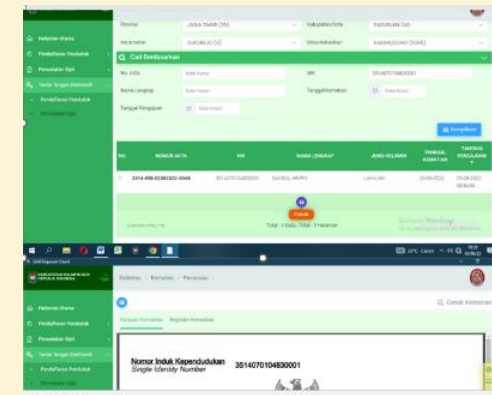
Provinsi JAWA TIMUR (35)
Kabupaten/Kota PASURUAN (14)
Kecamatan SUKOREJO (12)
Desa/Kelurahan KARANGSONO (2008)

Halaman Utama
Pendaftaran Penduduk
Pencatatan Sipil
Tanda Tangan Elektronik
Pendaftaran Penduduk
Pencatatan Sipil

Cari Berdasarkan
No. Akta
NIK 3514070104800001
Nama Lengkap
Tanggal Kematian
Tanggal Pengajuan

Tampilkan

| NO. | NOMOR AKTA | NIK | NAMA LENGKAP | JENIS KELAMIN | TANGGAL KEMATIAN | TANGGAL PENGAJUAN |
|---|---|---|---|---|---|---|
| 1 | 3514-KM-02082022-0048 | 3514070104800001 | SAMSUL ARIFIN | Laki-Laki | 09-08-2022 | 09-08-2022 |

Cetak
Total : 1 Data

Activate Windows

Kematian > Kematian > Pencarian
Cetak Kematian
Nomor Induk Kependudukan 3514070104800001
Single Identity Number